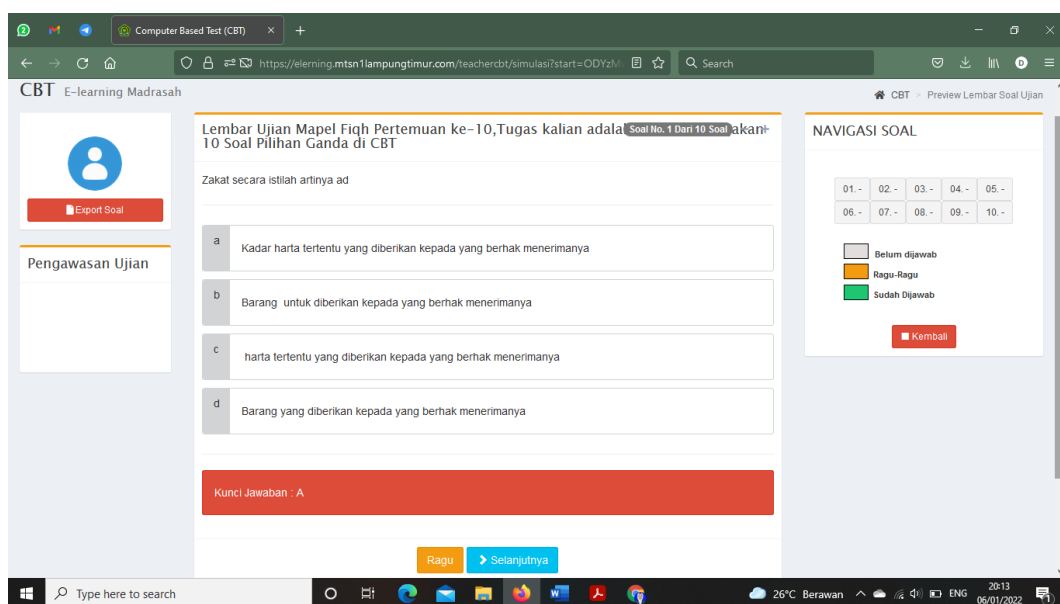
Computer Based Test (CBT)

https://elerning.mtsn1lampungtimur.com/teachercbt/simulasi?start=ODYzM

Search

CBT E-learning Madrasah

CBT > Preview Lembar Soal Ujian

Export Soal

Pengawasan Ujian

Lembar Ujian Mapel Fiqh Pertemuan ke-10,Tugas kalian adala Soal No. 1 Dari 10 Soal akan 10 Soal Pilihan Ganda di CBT

Zakat secara istilah artinya ad

a Kadar harta tertentu yang diberikan kepada yang berhak menerimanya

b Barang untuk diberikan kepada yang berhak menerimanya

c harta tertentu yang diberikan kepada yang berhak menerimanya

d Barang yang diberikan kepada yang berhak menerimanya

Kunci Jawaban : A

Ragu

Selanjutnya

NAVIGASI SOAL

| 01. - | 02. - | 03. - | 04. - | 05. - |
|---|---|---|---|---|
| 06. - | 07. - | 08. - | 09. - | 10. - |

Belum dijawab
Ragu-Ragu
Sudah Dijawab

Kembali

Type here to search

26°C Berawan ENG 20:13 06/01/2022